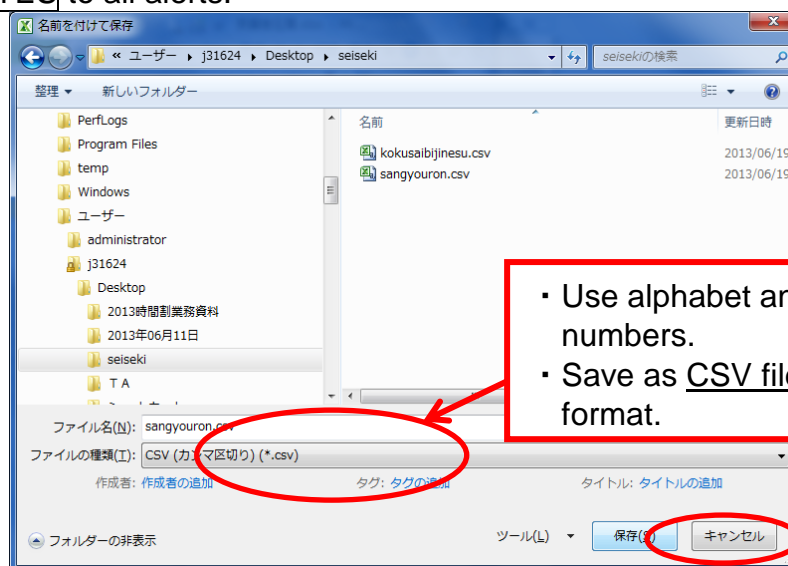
YES to all alerts.

名前を付けて保存

« ユーザー ▸ j31624 ▸ Desktop ▸ seiseki

seisekiの検索

整理 ▾ 新しいフォルダー

PerfLogs
Program Files
temp
Windows
ユーザー
administrator
j31624
Desktop
2013時間割業務資料
2013年06月11日
seiseki
ＴＡ

名前 更新日時
kokusaibijinesu.csv 2013/06/19
sangyouron.csv 2013/06/19

・Use alphabet an
numbers.
・Save as CSV fil
format.

ファイル名(N): sangyouron.csv
ファイルの種類(T): CSV (カンマ区切り) (*.csv)
作成者: 作成者の追加 タグ: タグの追加 タイトル: タイトルの追加

フォルダーの非表示 ツール(L) ▾ 保存(S) キャンセル